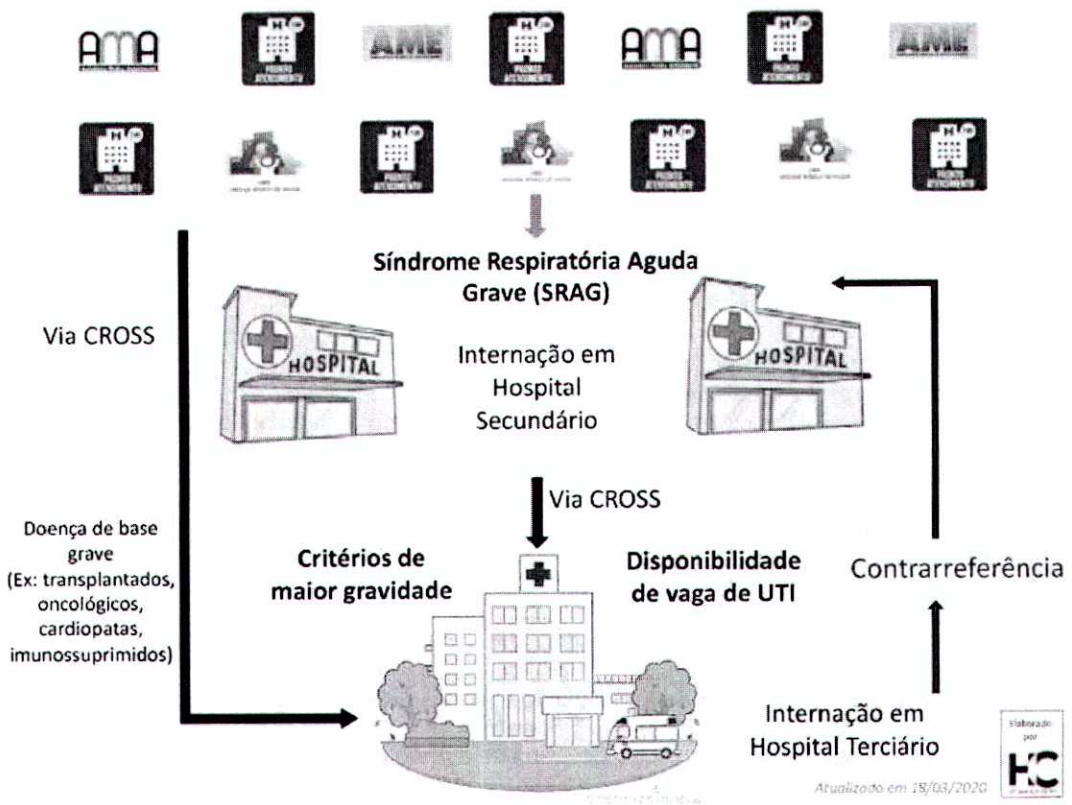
AMA AME AMA AME

Síndrome Respiratória Aguda Grave (SRAG)

Via CROSS

HOSPITAL

Internação em Hospital Secundário

HOSPITAL

Via CROSS

Doença de base grave (Ex: transplantados, oncológicos, cardiopatas, imunossuprimidos)

Critérios de maior gravidade

Disponibilidade de vaga de UTI

Contrarreferência

Internação em Hospital Terciário

Elaborado por HC

Atualizado em 18/03/2020